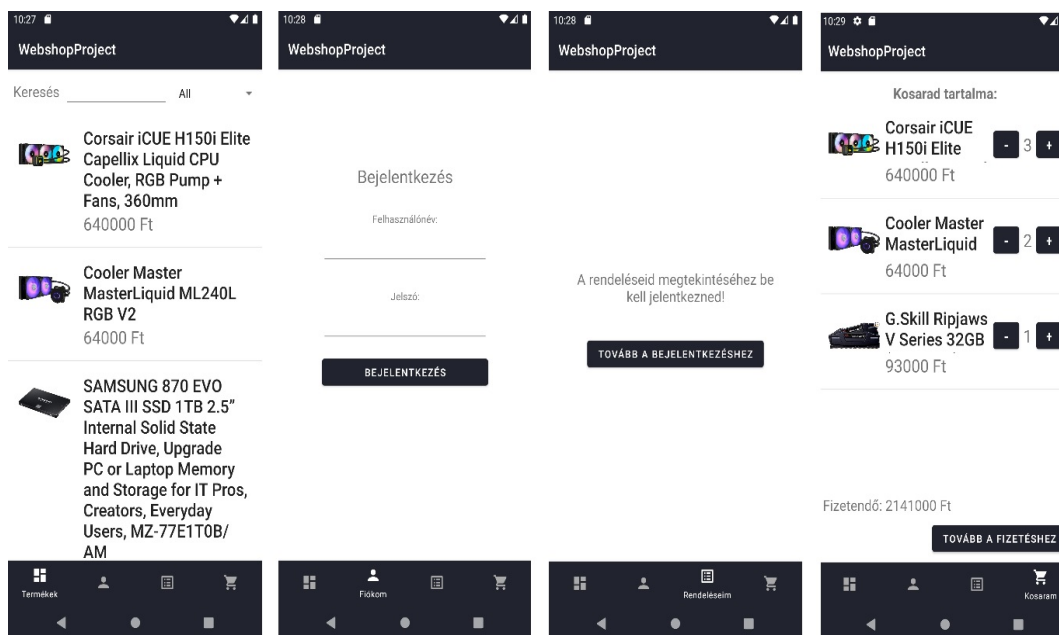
10:27

WebshopProject

Keresés All

Corsair iCUE H150i Elite Capellix Liquid CPU Cooler, RGB Pump + Fans, 360mm
640000 Ft

Cooler Master MasterLiquid ML240L RGB V2
64000 Ft

SAMSUNG 870 EVO SATA III SSD 1TB 2.5" Internal Solid State Hard Drive, Upgrade PC or Laptop Memory and Storage for IT Pros, Creators, Everyday Users, MZ-77E1T0B/AM

Termékek

10:28

WebshopProject

Bejelentkezés

Felhasználónév:

Jelszó:

BEJELENTKEZÉS

Fiókom

10:28

WebshopProject

A rendeléseid megtekintéséhez be kell jelentkezned!

TOVÁBB A BEJELENTKEZÉSHEZ

Rendeléseim

10:29

WebshopProject

Kosarad tartalma:

Corsair iCUE H150i Elite
640000 Ft
- 3 +

Cooler Master MasterLiquid
64000 Ft
- 2 +

G.Skill Ripjaws V Series 32GB
93000 Ft
- 1 +

Fizetendő: 2141000 Ft

TOVÁBB A FIZETÉSHEZ

Kosaram